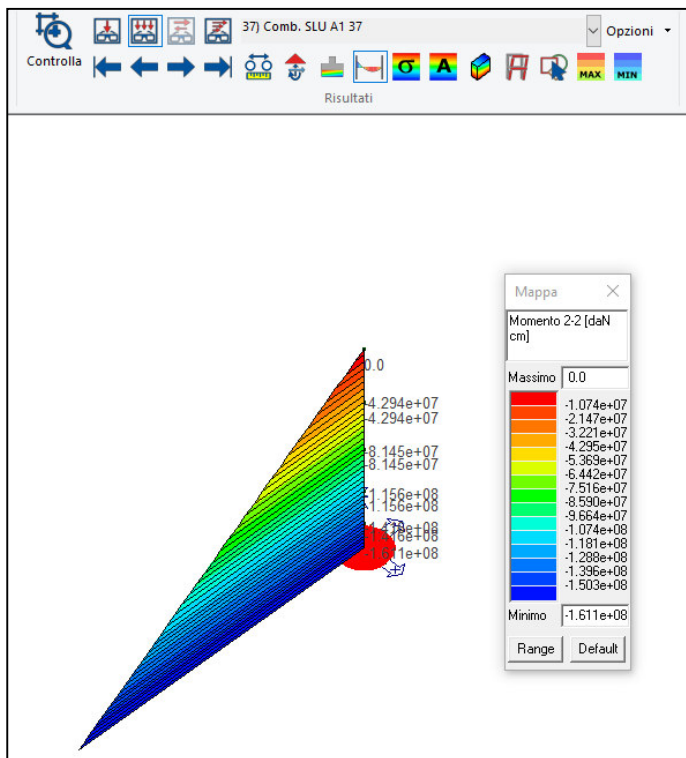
Controlla

37) Comb. SLU A1 37

Opzioni

σ

A

MAX

MIN

Risultati

0.0

-4.294e+07
-4.294e+07

-8.145e+07
-8.145e+07

-1.156e+08
-1.156e+08

-1.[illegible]e+08
-1.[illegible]e+08

-1.611e+08

Mappa

Momento 2-2 [daN cm]

Massimo 0.0

-1.074e+07
-2.147e+07
-3.221e+07
-4.295e+07
-5.369e+07
-6.442e+07
-7.516e+07
-8.590e+07
-9.664e+07
-1.074e+08
-1.181e+08
-1.288e+08
-1.396e+08
-1.503e+08

Minimo -1.611e+08

Range

Default